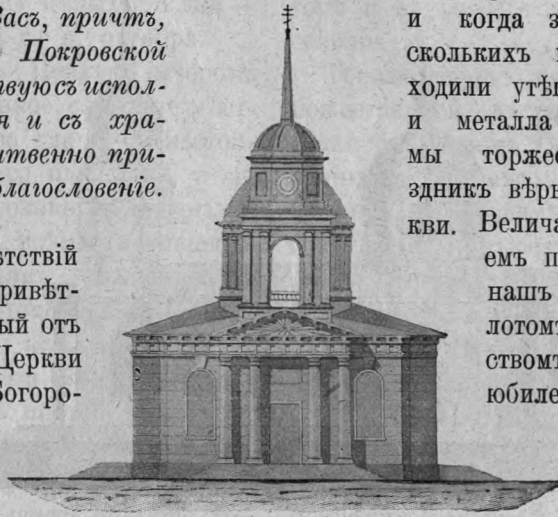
Васъ, причтъ, Покровской вую съ испол- я и съ хра- итвенно при- благословеніе.

ствій ривѣт- ый отъ Церкви Богоро-

и когда з скольких ходили утѣ и металла мы торже здникъ вѣрн кви. Велича емъ п нашъ лотомъ ствомъ юбиле